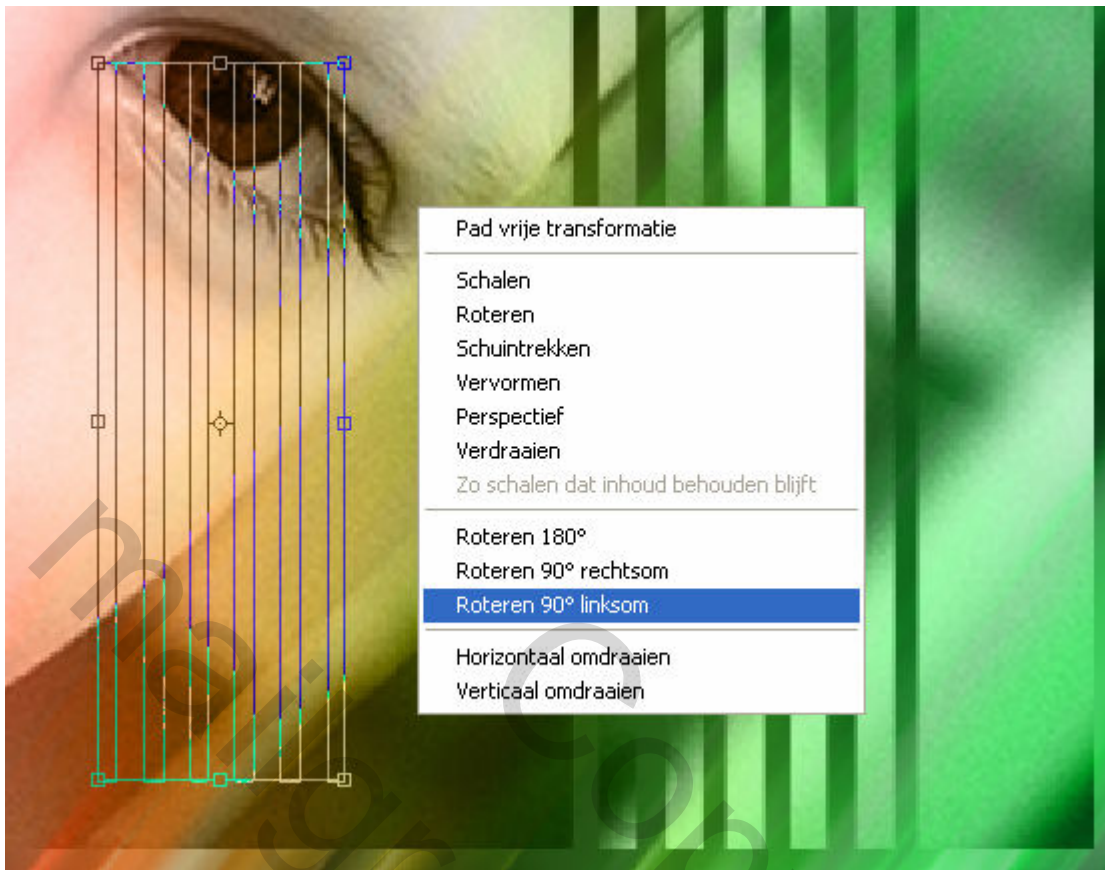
Pad vrije transformatie

Schalen
Roteren
Schuintrekken
Vervormen
Perspectief
Verdraaien
Zo schalen dat inhoud behouden blijft

Roteren 180°
Roteren 90° rechtsom
Roteren 90° linksom

Horizontaal omdraaien
Verticaal omdraaien